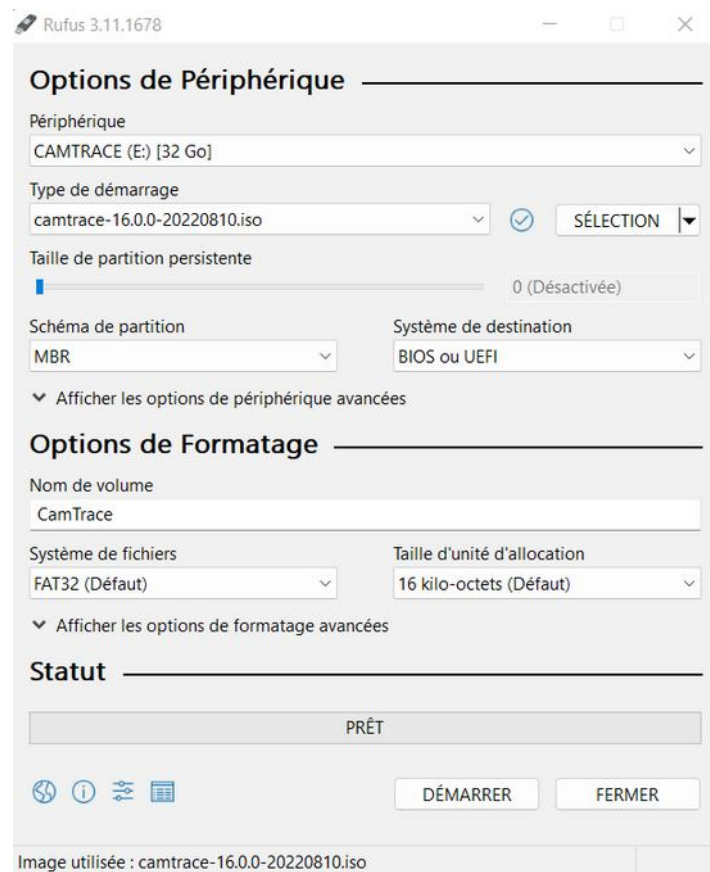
Rufus 3.11.1678

Options de Périphérique

Périphérique
CAMTRACE (E:) [32 Go]

Type de démarrage
camtrace-16.0.0-20220810.iso
SÉLECTION

Taille de partition persistente
0 (Désactivée)

Schéma de partition
MBR

Système de destination
BIOS ou UEFI

Afficher les options de périphérique avancées

Options de Formatage

Nom de volume
CamTrace

Système de fichiers
FAT32 (Défaut)

Taille d'unité d'allocation
16 kilo-octets (Défaut)

Afficher les options de formatage avancées

Statut

PRÊT

DÉMARRER
FERMER

Image utilisée : camtrace-16.0.0-20220810.iso